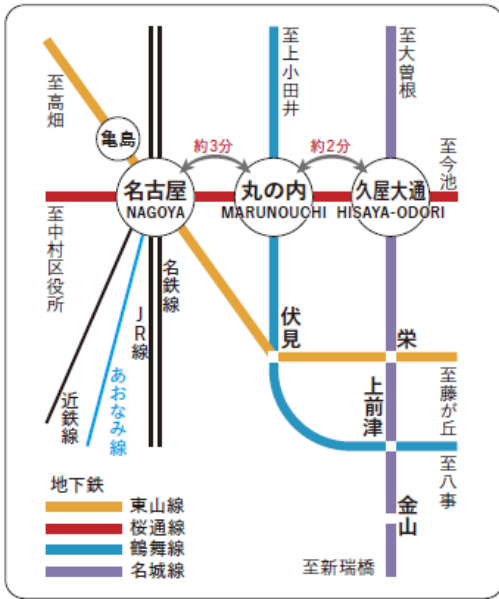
至高畑

亀島

約3分

約2分

至上小田井

至大曽根

至今池

名古屋
NAGOYA

丸の内
MARUNOUCHI

久屋大通
HISAYA-ODORI

至中村区役所

名鉄線

JR線

あおなみ線

近鉄線

伏見

栄

上前津

至藤が丘

至八事

金山

至新瑞橋

地下鉄
東山線
桜通線
鶴舞線
名城線